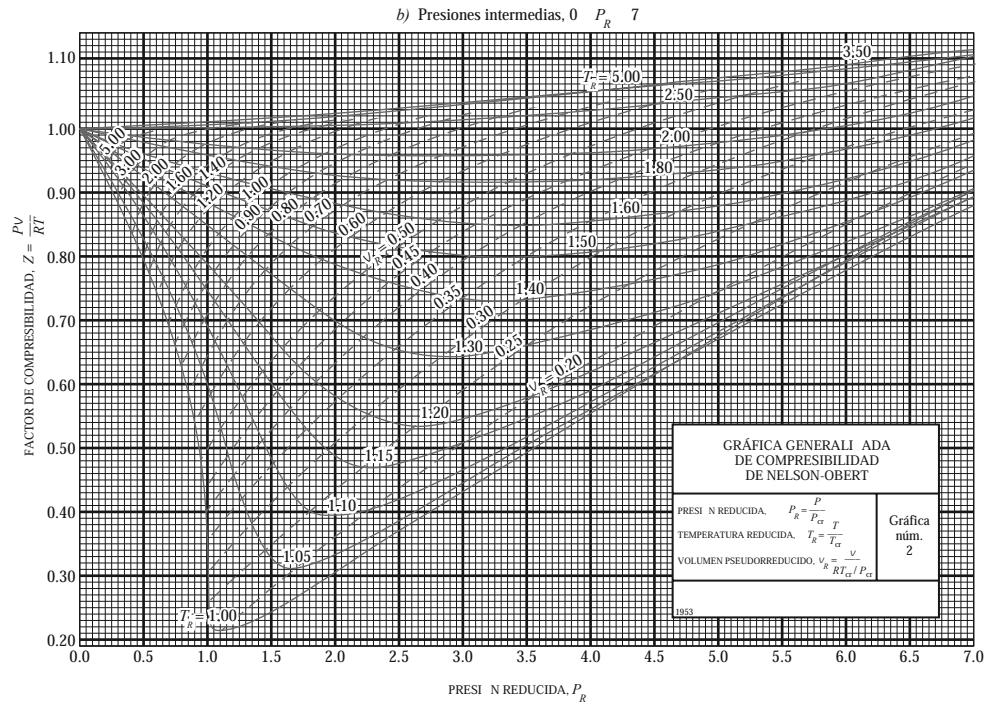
b) Presiones intermedias, 0 $P_R$ 7

1.10
1.00
0.90
0.80
0.70
0.60
0.50
0.40
0.30
0.20

FACTOR DE COMPRESIBILIDAD, $Z = \frac{PV}{RT}$

3.50
$T_R = 5.00$
2.50
2.00
1.80
1.60
1.50
1.40
1.30
1.20
1.15
1.10
1.05
$T_R = 1.00$

5.00
3.00
2.00
1.60
1.40
1.20
1.00
0.90
0.80
0.70
0.60
$v_R = 0.50$
0.45
0.40
0.35
0.30
0.25
$v_R = 0.20$

GRÁFICA GENERALI ADA
DE COMPRESIBILIDAD
DE NELSON-OBERT

PRESI N REDUCIDA, $P_R = \frac{P}{P_{cr}}$
TEMPERATURA REDUCIDA, $T_R = \frac{T}{T_{cr}}$
VOLUMEN PSEUDORREDUCIDO, $v_R = \frac{v}{RT_{cr}/P_{cr}}$

Gráfica
núm.
2

1953

0.0 0.5 1.0 1.5 2.0 2.5 3.0 3.5 4.0 4.5 5.0 5.5 6.0 6.5 7.0

PRESI N REDUCIDA, $P_R$